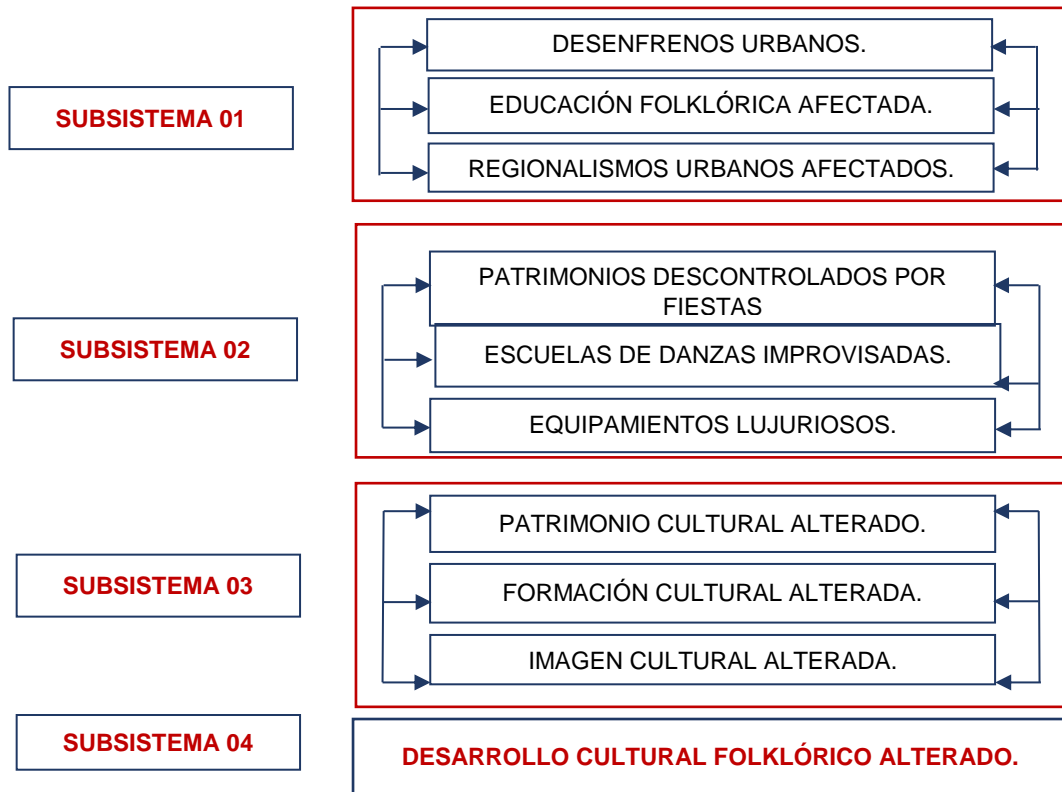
SUBSISTEMA 01

DESENFRENOS URBANOS.

EDUCACIÓN FOLKLÓRICA AFECTADA.

REGIONALISMOS URBANOS AFECTADOS.

SUBSISTEMA 02

PATRIMONIOS DESCONTROLADOS POR FIESTAS

ESCUELAS DE DANZAS IMPROVISADAS.

EQUIPAMIENTOS LUJURIOSOS.

SUBSISTEMA 03

PATRIMONIO CULTURAL ALTERADO.

FORMACIÓN CULTURAL ALTERADA.

IMAGEN CULTURAL ALTERADA.

SUBSISTEMA 04

DESARROLLO CULTURAL FOLKLÓRICO ALTERADO.